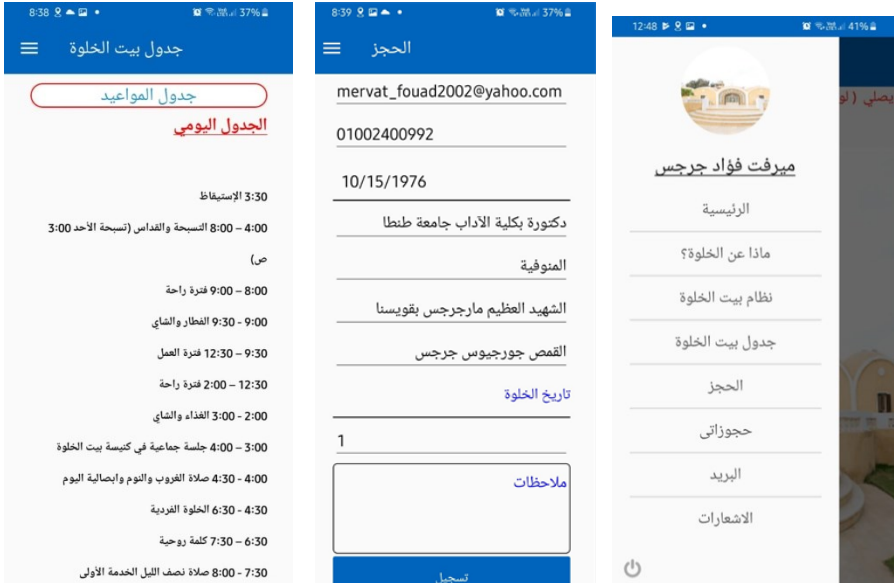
8:38 37%

جدول بيت الخلوة

جدول المواعيد

الجدول اليومي

3:30 الإستيقاظ

4:00 – 8:00 التسبحة والقداس (تسبحة الأحد 3:00 ص)

8:00 – 9:00 فترة راحة

9:00 – 9:30 الفطار والشاي

9:30 – 12:30 فترة العمل

12:30 – 2:00 فترة راحة

2:00 – 3:00 الغذاء والشاي

3:00 – 4:00 جلسة جماعية في كنيسة بيت الخلوة

4:00 – 4:30 صلاة الغروب والنوم وابصالية اليوم

4:30 – 6:30 الخلوة الفردية

6:30 – 7:30 كلمة روحية

7:30 – 8:00 صلاة نصف الليل الخدمة الأولى

8:39 37%

الحجز

mervat_fouad2002@yahoo.com

01002400992

10/15/1976

دكتورة بكلية الآداب جامعة طنطا

المنوفية

الشهيد العظيم مارجرجس بقويسنا

القمص جورجيوس جرجس

تاريخ الخلوة

1

ملاحظات

تسجيل

12:48 41%

ميرفت فؤاد جرجس

الرئيسية

ماذا عن الخلوة؟

نظام بيت الخلوة

جدول بيت الخلوة

الحجز

حجوزاتي

البريد

الاشعارات

يصلي (او